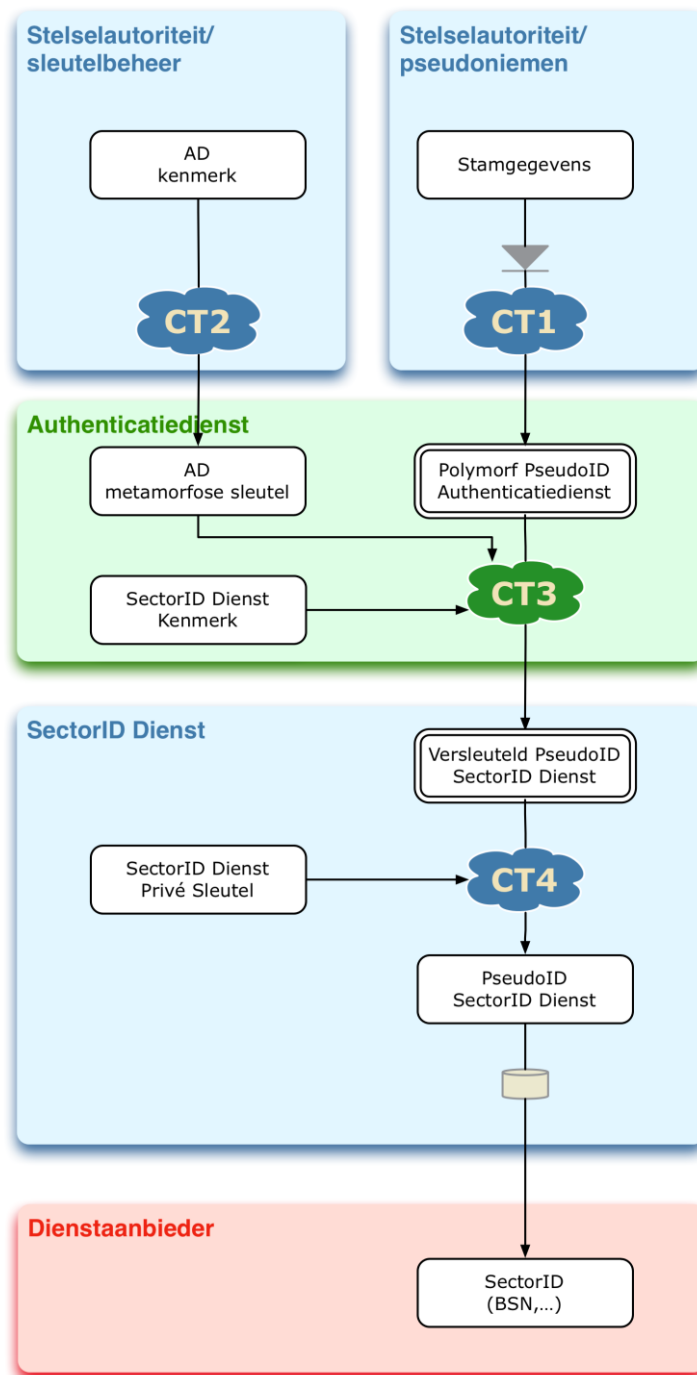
Stelselautoriteit/
sleutelbeheer

Stelselautoriteit/
pseudoniemen

AD
kenmerk

Stamgegevens

CT2

CT1

Authenticatiedienst

AD
metamorfose sleutel

Polymorf PseudoID
Authenticatiedienst

SectorID Dienst
Kenmerk

CT3

SectorID Dienst

Versleuteld PseudoID
SectorID Dienst

SectorID Dienst
Privé Sleutel

CT4

PseudoID
SectorID Dienst

Dienstaanbieder

SectorID
(BSN,...)